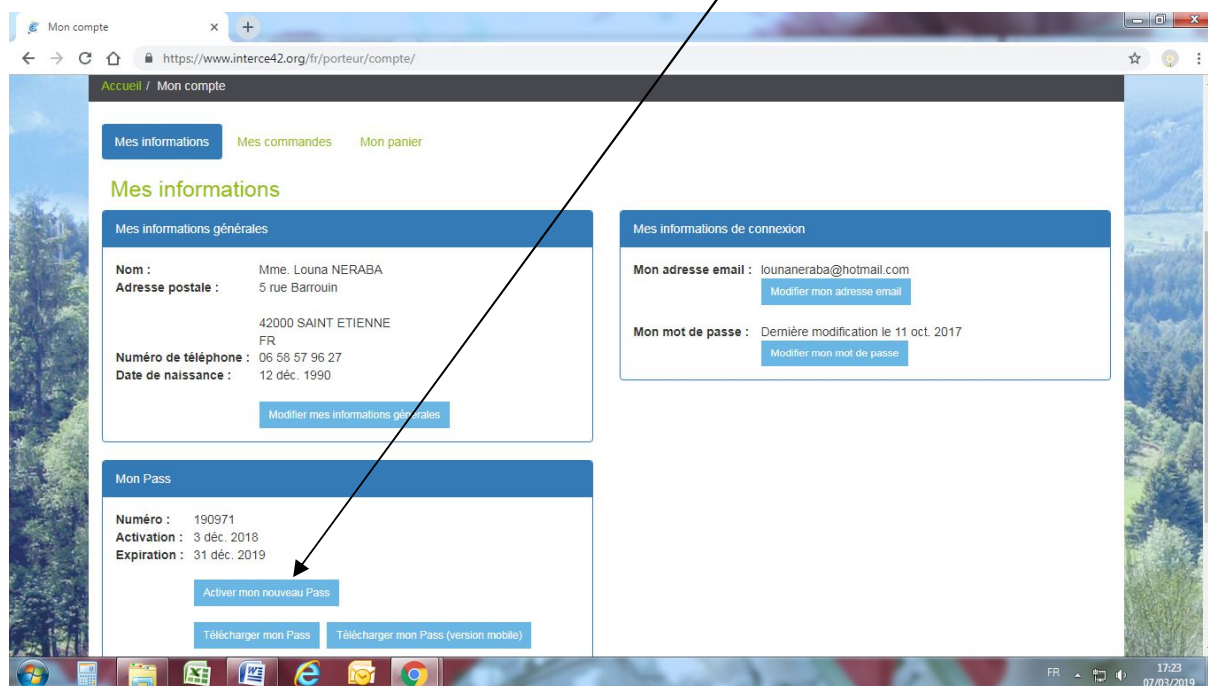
Mon compte ×

https://www.interce42.org/fr/porteur/compte/

Accueil / Mon compte

Mes informations Mes commandes Mon panier

Mes informations

Mes informations générales

Nom : Mme. Louna NERABA
Adresse postale : 5 rue Barrouin

42000 SAINT ETIENNE
FR
Numéro de téléphone : 06 58 57 96 27
Date de naissance : 12 déc. 1990

Modifier mes informations générales

Mes informations de connexion

Mon adresse email : lounaneraba@hotmail.com
Modifier mon adresse email

Mon mot de passe : Dernière modification le 11 oct. 2017
Modifier mon mot de passe

Mon Pass

Numéro : 190971
Activation : 3 déc. 2018
Expiration : 31 déc. 2019

Activer mon nouveau Pass

Télécharger mon Pass Télécharger mon Pass (version mobile)

FR 17:23 07/03/2019